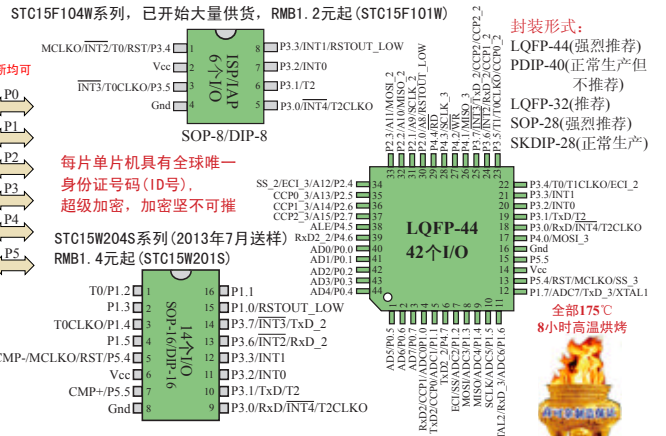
STC15F104W系列，已开始大量供货，RMB1.2元起(STC15F101W)

新均可

P0
P1
P2
P3
P4
P5

MCLKO/$\overline{INT2}$/T0/RST/P3.4 1
Vcc 2
$\overline{INT3}$/T0CLKO/P3.5 3
Gnd 4

ISP/IAP
6个I/O

8 P3.3/INT1/RSTOUT_LOW
7 P3.2/INT0
6 P3.1/T2
5 P3.0/$\overline{INT4}$/T2CLKO

SOP-8/DIP-8

封裝形式：
LQFP-44(强烈推荐)
PDIP-40(正常生产但不推荐)
LQFP-32(推荐)
SOP-28(强烈推荐)
SKDIP-28(正常生产)

每片单片机具有全球唯一身份证号码(ID号)，超级加密，加密坚不可摧

STC15W204S系列(2013年7月送样)
RMB1.4元起(STC15W201S)

T0/P1.2 1
P1.3 2
T0CLKO/P1.4 3
P1.5 4
CMP-/MCLKO/RST/P5.4 5
Vcc 6
CMP+/P5.5 7
Gnd 8

14个I/O
SOP-16/DIP-16

16 P1.1
15 P1.0/RSTOUT_LOW
14 P3.7/$\overline{INT3}$/TxD_2
13 P3.6/$\overline{INT2}$/RxD_2
12 P3.3/INT1
11 P3.2/INT0
10 P3.1/TxD/T2
9 P3.0/RxD/$\overline{INT4}$/T2CLKO

P2.3/A11/MOSI_2
P2.2/A10/MISO_2
P2.1/A9/SCLK_2
P2.0/A8/RSTOUT_LOW
P4.4/RD
P4.3/SCLK_3
P4.2/WR
P4.1/MISO_3
P3.7/INT3/TxD_2/CCP2/CCP2_2
P3.6/INT2/RxD_2/CCP1
P3.5/T1/T0CLKO/CCP0/CCP0_2
33 32 31 30 29 28 27 26 25 24 23

SS_2/ECI_3/A12/P2.4 34
CCP0_3/A13/P2.5 35
CCP1_3/A14/P2.6 36
CCP2_3/A15/P2.7 37
ALE/P4.5 38
RxD2_2/P4.6 39
AD0/P0.0 40
AD1/P0.1 41
AD2/P0.2 42
AD3/P0.3 43
AD4/P0.4 44

LQFP-44
42个I/O

22 P3.4/T0/T1CLKO/ECI_2
21 P3.3/INT1
20 P3.2/INT0
19 P3.1/TxD/T2
18 P3.0/RxD/$\overline{INT4}$/T2CLKO
17 P4.0/MOSI_3
16 Gnd
15 P5.5
14 Vcc
13 P5.4/RST/MCLKO/SS_3
12 P1.7/ADC7/TxD_3/XTAL1

AD5/P0.5
AD6/P0.6
AD7/P0.7
RxD2/CCP0/ADC0/P1.0
TxD2/CCP1/ADC1/P1.1
TxD_2/P4.7
ECI/SS/ADC2/P1.2
MOSI/ADC3/P1.3
MISO/ADC4/P1.4
SCLK/ADC5/P1.5
RxD_3/ADC6/P1.6

全部175℃
8小时高温烘烤